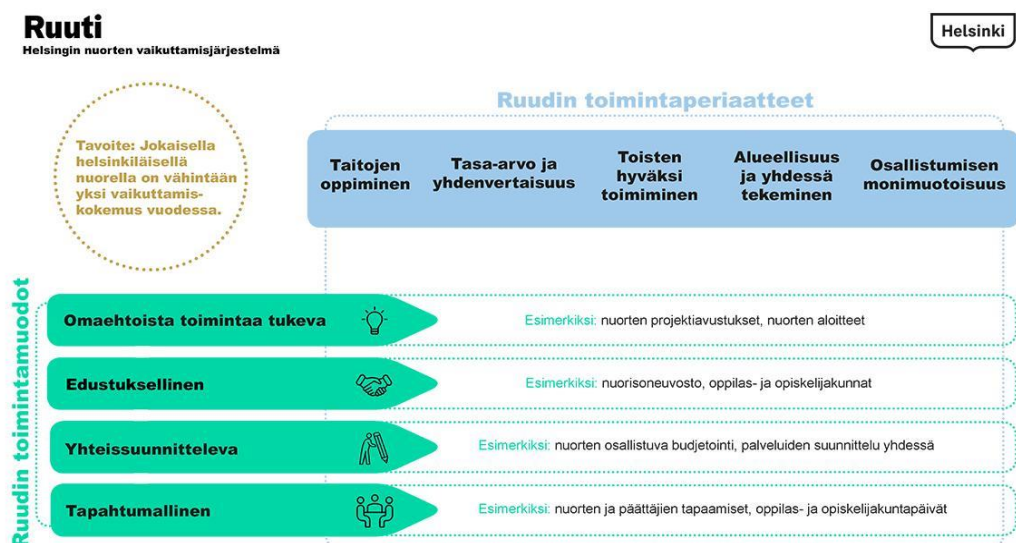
Ruuti
Helsingin nuorten vaikuttamisjärjestelmä

Helsinki

Tavoite: Jokaisella helsinkiläisellä nuorella on vähintään yksi vaikuttamiskokemus vuodessa.

Ruudin toimintaperiaatteet

| Taitojen oppiminen | Tasa-arvo ja yhdenvertaisuus | Toisten hyväksi toimiminen | Alueellisuus ja yhdessä tekeminen | Osallistumisen monimuotoisuus |
|---|---|---|---|---|

Ruudin toimintamuodot

Omaehtoista toimintaa tukeva
Esimerkiksi: nuorten projektiavustukset, nuorten aloitteet

Edustuksellinen
Esimerkiksi: nuorisoneuvosto, oppilas- ja opiskelijakunnat

Yhteissuunnitteleva
Esimerkiksi: nuorten osallistuva budjetointi, palveluiden suunnittelu yhdessä

Tapahtumallinen
Esimerkiksi: nuorten ja päättäjien tapaamiset, oppilas- ja opiskelijakuntapäivät